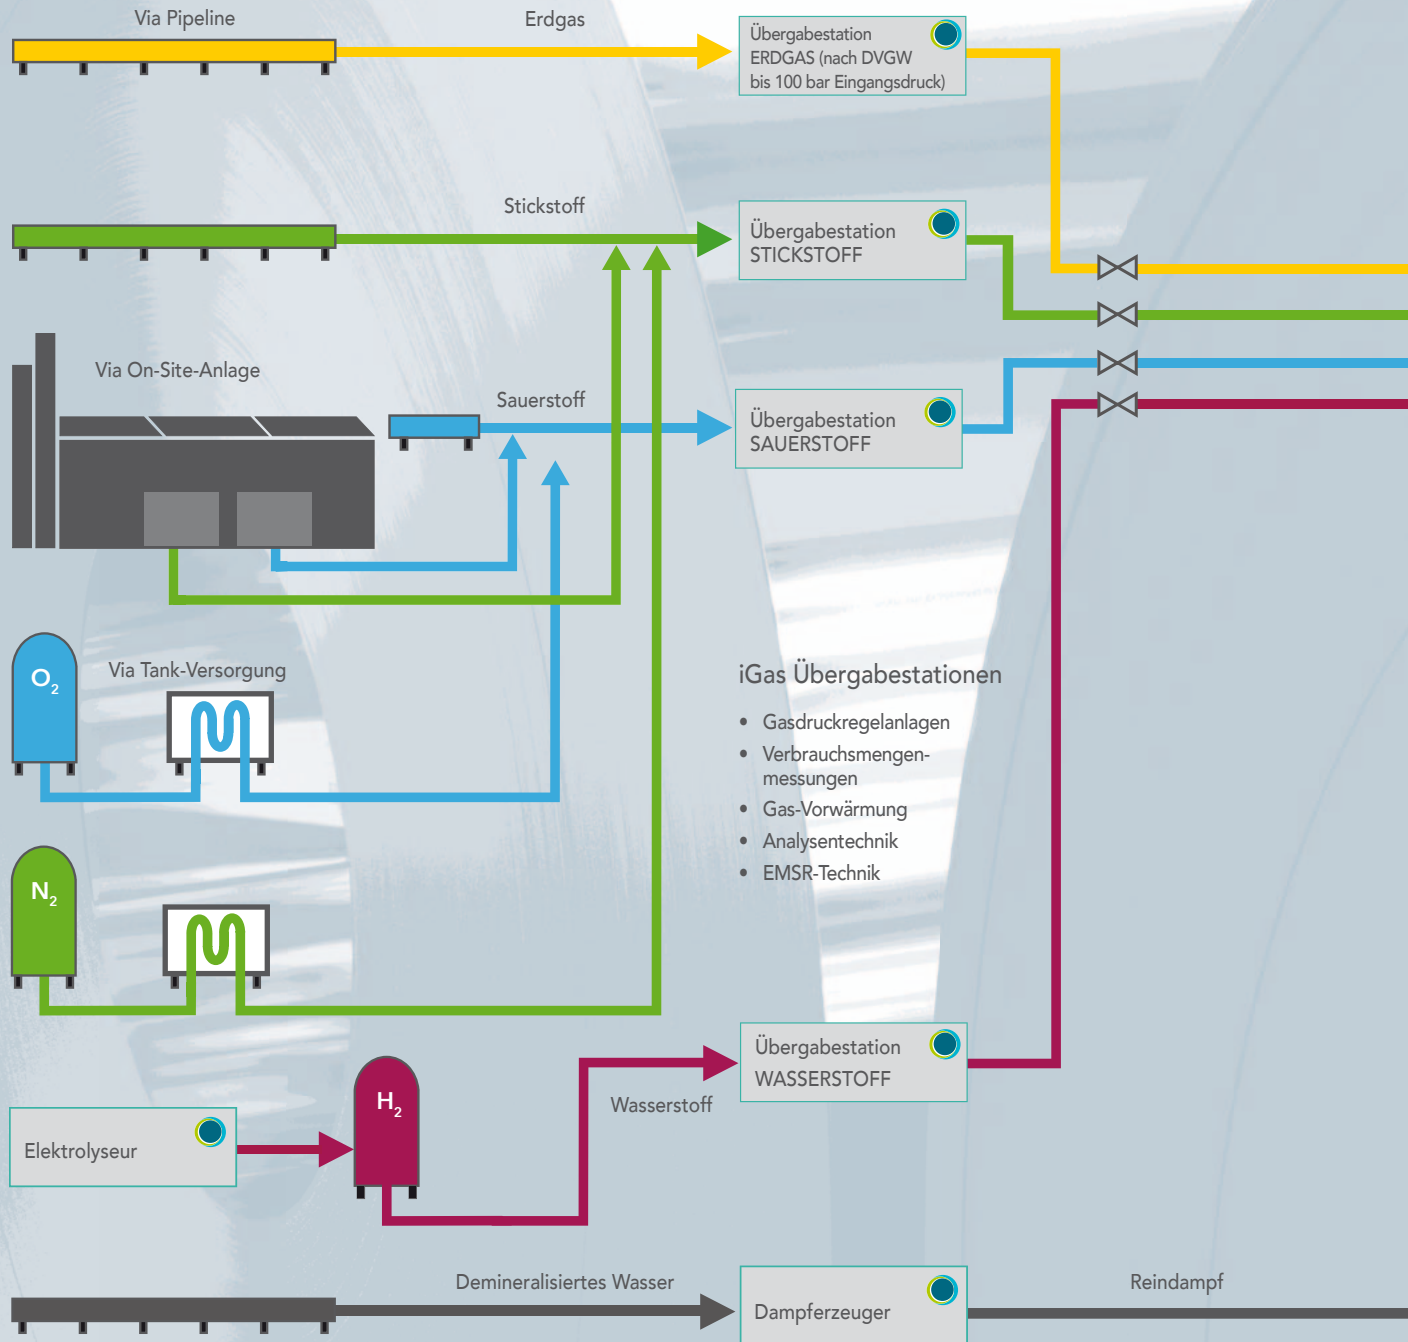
Via Pipeline

Erdgas

Übergabestation ERDGAS (nach DVGW bis 100 bar Eingangsdruck)

Stickstoff

Übergabestation STICKSTOFF

Via On-Site-Anlage

Sauerstoff

Übergabestation SAUERSTOFF

$O_2$

Via Tank-Versorgung

iGas Übergabestationen

- Gasdruckregelanlagen
- Verbrauchsmengenmessungen
- Gas-Vorwärmung
- Analysentechnik
- EMSR-Technik

$N_2$

Übergabestation WASSERSTOFF

$H_2$

Wasserstoff

Elektrolyseur

Demineralisiertes Wasser

Dampferzeuger

Reindampf